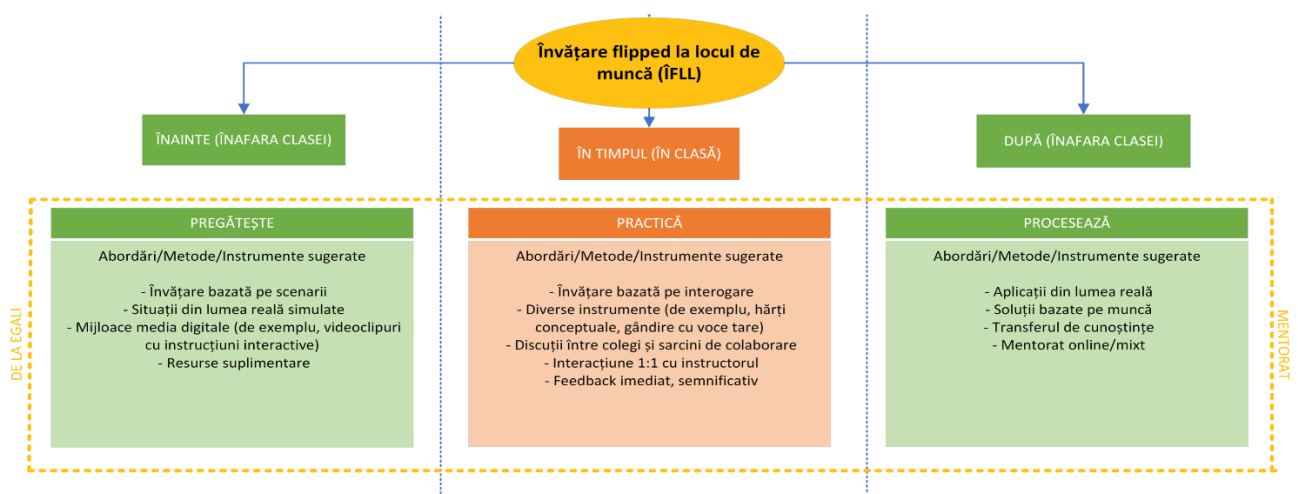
Învățare flipped la locul de muncă (ÎFLL)

ÎNAINTE (ÎNAFARA CLASEI)

ÎN TIMPUL (ÎN CLASĂ)

DUPĂ (ÎNAFARA CLASEI)

DE LA EGALI

PREGĂTEȘTE

Abordări/Metode/Instrumente sugerate

- Învățare bazată pe scenarii
- Situații din lumea reală simulate
- Mijloace media digitale (de exemplu, videoclipuri cu instrucțiuni interactive)
- Resurse suplimentare

PRACTICĂ

Abordări/Metode/Instrumente sugerate

- Învățare bazată pe interogare
- Diverse instrumente (de exemplu, hărți conceptuale, gândire cu voce tare)
- Discuții între colegi și sarcini de colaborare
- Interacțiune 1:1 cu instructorul
- Feedback imediat, semnificativ

PROCESEAZĂ

Abordări/Metode/Instrumente sugerate

- Aplicații din lumea reală
- Soluții bazate pe muncă
- Transferul de cunoștințe
- Mentorat online/mixt

MENTORAT